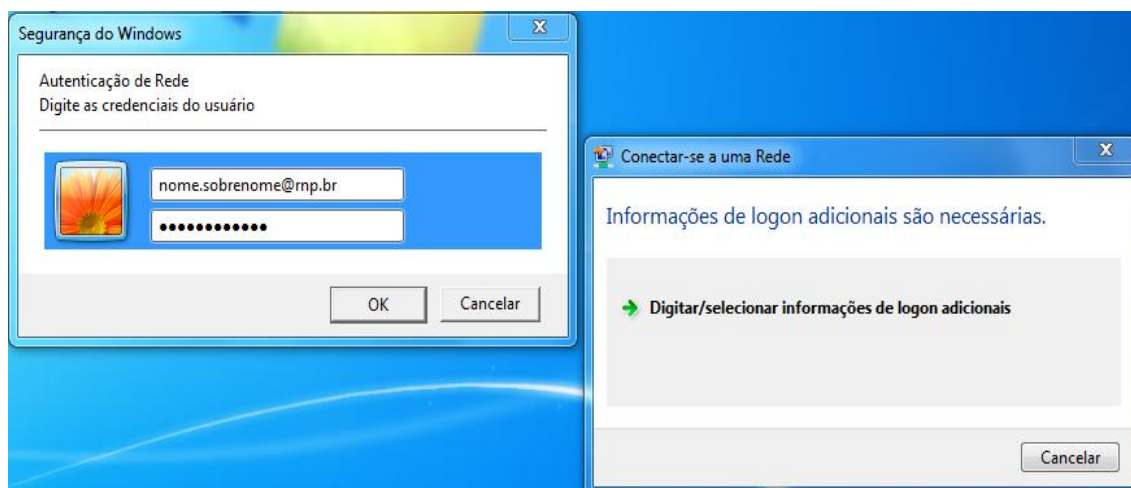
Segurança do Windows

X

Autenticação de Rede
Digite as credenciais do usuário

nome.sobrenome@rnp.br

••••••••••••

OK

Cancelar

Conectar-se a uma Rede

X

Informações de logon adicionais são necessárias.

Digitar/selecionar informações de logon adicionais

Cancelar